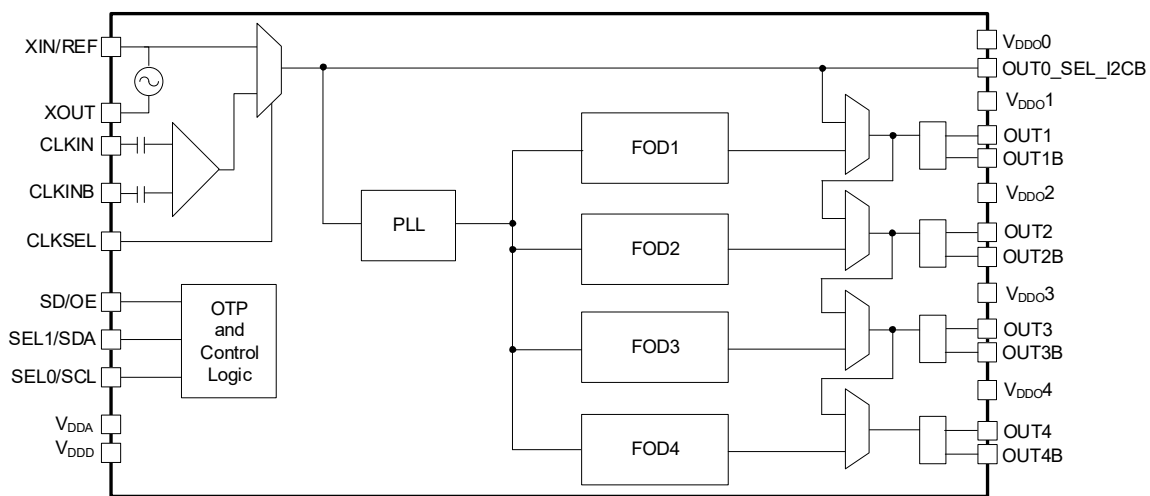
XIN/REF
XOUT
CLKIN
CLKINB
CLKSEL
SD/OE
SEL1/SDA
SEL0/SCL
$V_{DDA}$
$V_{DDD}$
OTP and Control Logic
PLL
FOD1
FOD2
FOD3
FOD4
$V_{DDO}0$
OUT0_SEL_I2CB
$V_{DDO}1$
OUT1
OUT1B
$V_{DDO}2$
OUT2
OUT2B
$V_{DDO}3$
OUT3
OUT3B
$V_{DDO}4$
OUT4
OUT4B